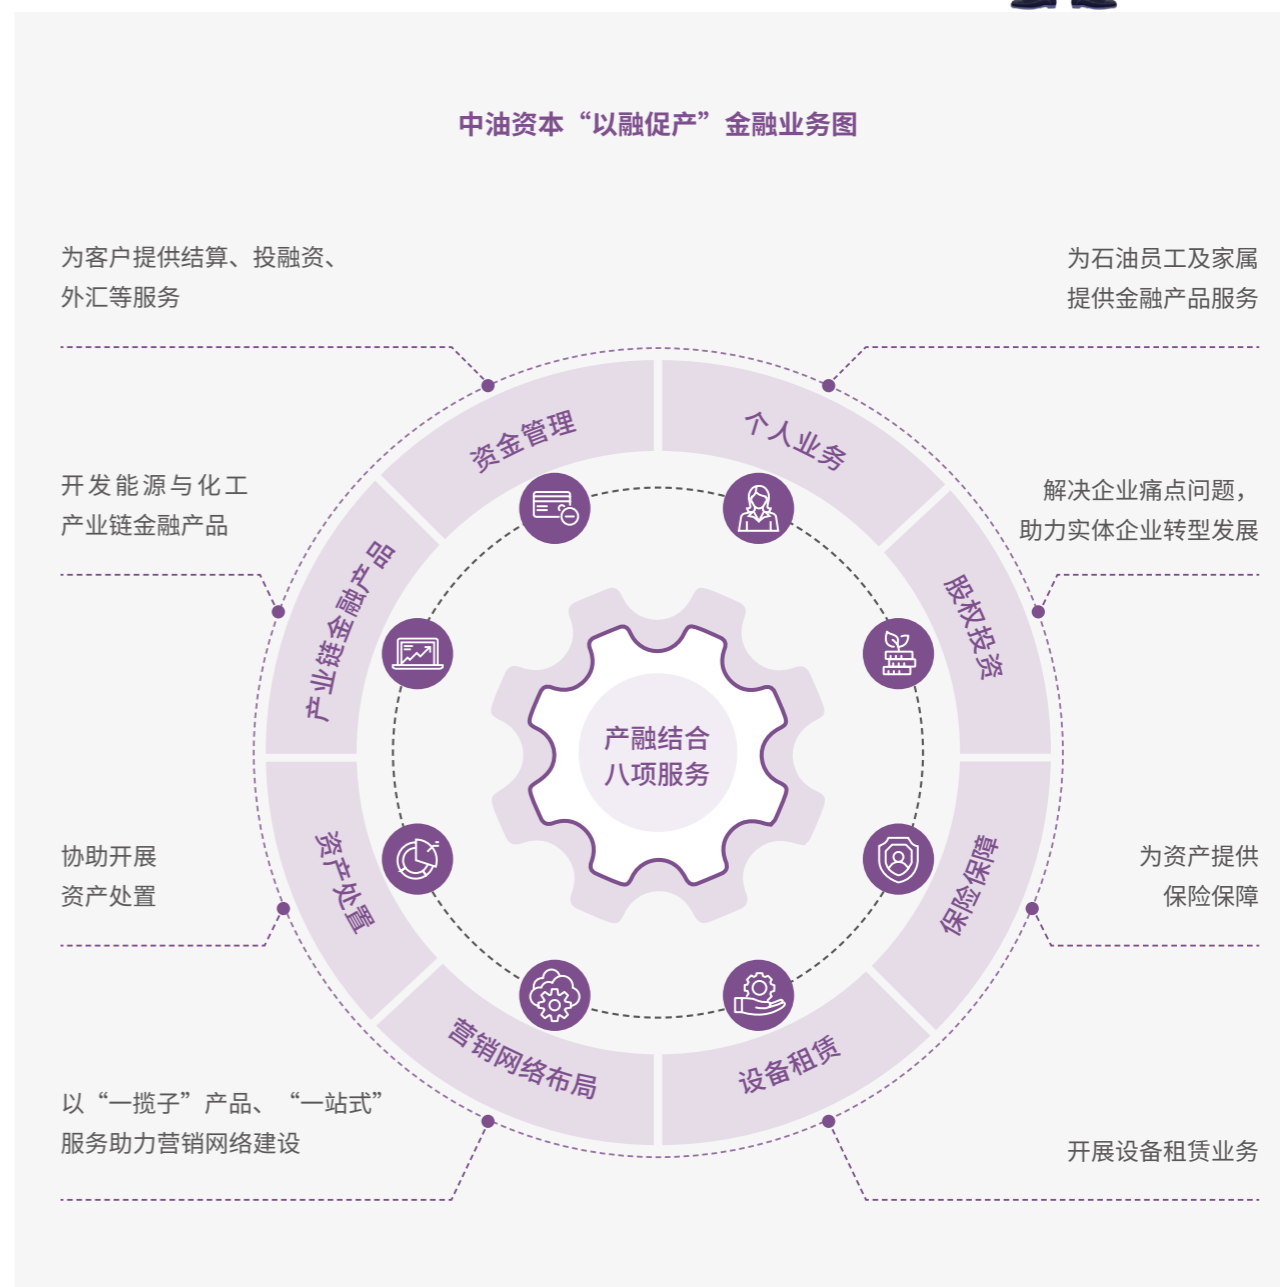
中油资本“以融促产”金融业务图

为客户提供结算、投融资、外汇等服务

为石油员工及家属提供金融产品服务

资金管理

个人业务

开发能源与化工产业链金融产品

解决企业痛点问题，助力实体企业转型发展

产业链金融产品

股权投资

产融结合八项服务

协助开展资产处置

为资产提供保险保障

资产处置

保险保障

营销网络布局

设备租赁

以“一揽子”产品、“一站式”服务助力营销网络建设

开展设备租赁业务